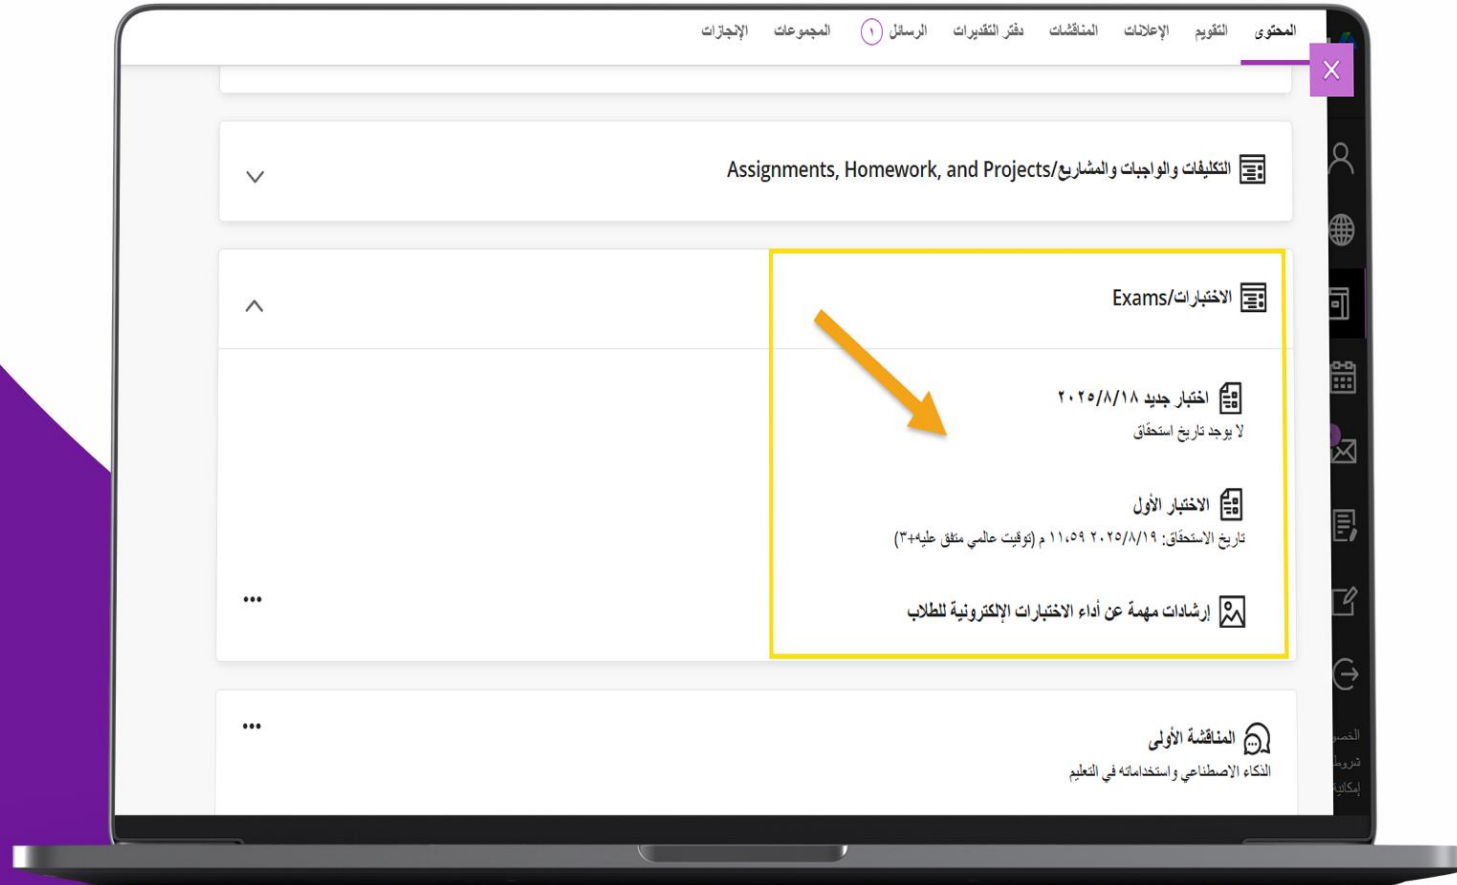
المحتوى التقويم الإعلانات المناقشات دفتر التقديرات الرسائل ١ المجموعات الإنجازات

التكليفات والواجبات والمشاريع/Assignments, Homework, and Projects

الاختبارات/Exams

اختبار جديد ٢٠٢٥/٨/١٨
لا يوجد تاريخ استحقاق

الاختبار الأول
تاريخ الاستحقاق: ٢٠٢٥/٨/١٩ ١١:٥٩ م (توقيت عالمي متفق عليه+٣)

إرشادات مهمة عن أداء الاختبارات الإلكترونية للطلاب

...

المناقشة الأولى
الذكاء الاصطناعي واستخداماته في التعليم

...

الخصو
شروط
إمكانية